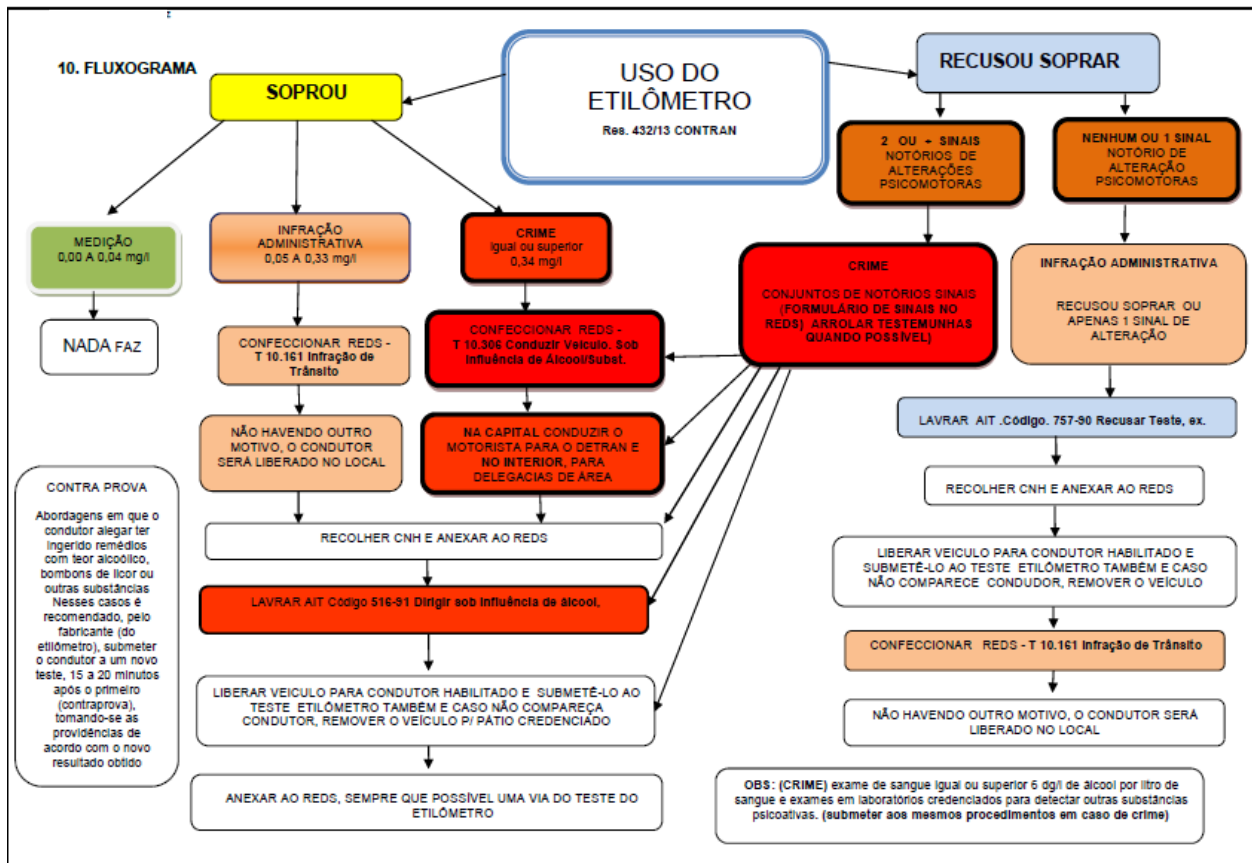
10. FLUXOGRAMA

USO DO ETILÔMETRO
Res. 432/13 CONTRAN

SOPROU

MEDIÇÃO
0,00 A 0,04 mg/l

NADA FAZ

INFRAÇÃO ADMINISTRATIVA
0,05 A 0,33 mg/l

CONFECCIONAR REDS - T 10.161 Infração de Trânsito

NÃO HAVENDO OUTRO MOTIVO, O CONDUTOR SERÁ LIBERADO NO LOCAL

CRIME
igual ou superior
0,34 mg/l

CONFECCIONAR REDS - T 10.306 Conduzir Veículo. Sob Influência de Álcool/Subst.

NA CAPITAL CONDUZIR O MOTORISTA PARA O DETRAN E NO INTERIOR, PARA DELEGACIAS DE ÁREA

RECOLHER CNH E ANEXAR AO REDS

LAVRAR AIT Código 516-91 Dirigir sob influência de álcool,

LIBERAR VEICULO PARA CONDUTOR HABILITADO E SUBMETÊ-LO AO TESTE ETILÔMETRO TAMBÉM E CASO NÃO COMPAREÇA CONDUTOR, REMOVER O VEÍCULO P/ PÁTIO CREDENCIADO

ANEXAR AO REDS, SEMPRE QUE POSSÍVEL UMA VIA DO TESTE DO ETILÔMETRO

CONTRA PROVA

Abordagens em que o condutor alegar ter ingerido remédios com teor alcoólico, bombons de licor ou outras substâncias Nesses casos é recomendado, pelo fabricante (do etilômetro), submeter o condutor a um novo teste, 15 a 20 minutos após o primeiro (contraprova), tomando-se as providências de acordo com o novo resultado obtido

RECUSOU SOPRAR

2 OU + SINAIS NOTÓRIOS DE ALTERAÇÕES PSICOMOTORAS

CRIME

CONJUNTOS DE NOTÓRIOS SINAIS (FORMULÁRIO DE SINAIS NO REDS) ARROLAR TESTEMUNHAS QUANDO POSSÍVEL)

NENHUM OU 1 SINAL NOTÓRIO DE ALTERAÇÃO PSICOMOTORAS

INFRAÇÃO ADMINISTRATIVA

RECUSOU SOPRAR OU APENAS 1 SINAL DE ALTERAÇÃO

LAVRAR AIT .Código. 757-90 Recusar Teste, ex.

RECOLHER CNH E ANEXAR AO REDS

LIBERAR VEICULO PARA CONDUTOR HABILITADO E SUBMETÊ-LO AO TESTE ETILÔMETRO TAMBÉM E CASO NÃO COMPARECE CONDUDOR, REMOVER O VEÍCULO

CONFECCIONAR REDS - T 10.161 Infração de Trânsito

NÃO HAVENDO OUTRO MOTIVO, O CONDUTOR SERÁ LIBERADO NO LOCAL

OBS: (CRIME) exame de sangue igual ou superior 6 dg/l de álcool por litro de sangue e exames em laboratórios credenciados para detectar outras substâncias psicoativas. (submeter aos mesmos procedimentos em caso de crime)